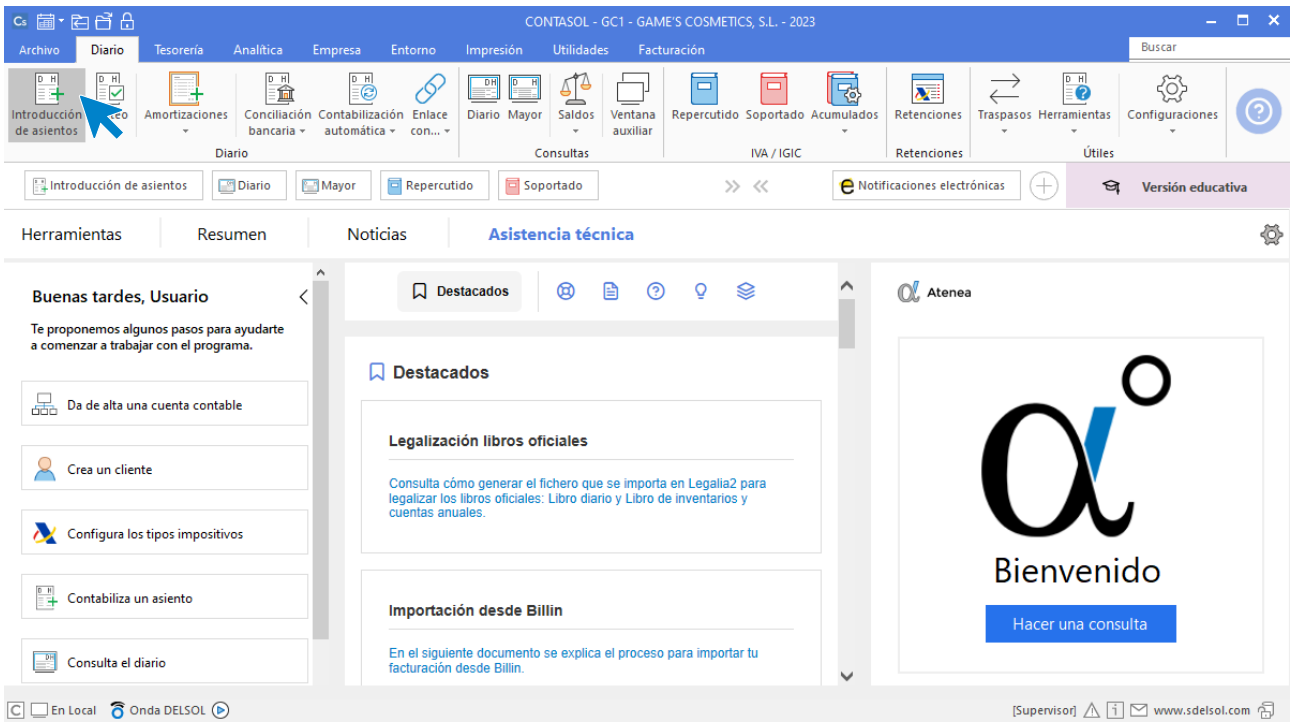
CONTASOL - GC1 - GAME'S COSMETICS, S.L. - 2023

Archivo Diario Tesorería Analítica Empresa Entorno Impresión Utilidades Facturación

Buscar

Introducción de asientos
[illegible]eo
Amortizaciones
Conciliación bancaria
Contabilización automática
Enlace con...
Diario
Diario Mayor Saldos Ventana auxiliar
Consultas
Repercutido Soportado Acumulados
IVA / IGIC
Retenciones
Retenciones
Traspasos Herramientas
Útiles
Configuraciones

Introducción de asientos Diario Mayor Repercutido Soportado

Notificaciones electrónicas

Versión educativa

Herramientas Resumen Noticias Asistencia técnica

Buenas tardes, Usuario

Te proponemos algunos pasos para ayudarte a comenzar a trabajar con el programa.

Da de alta una cuenta contable

Crea un cliente

Configura los tipos impositivos

Contabiliza un asiento

Consulta el diario

Destacados

Destacados

Legalización libros oficiales

Consulta cómo generar el fichero que se importa en Legalia2 para legalizar los libros oficiales: Libro diario y Libro de inventarios y cuentas anuales.

Importación desde Billin

En el siguiente documento se explica el proceso para importar tu facturación desde Billin.

Atenea

Bienvenido

Hacer una consulta

En Local Onda DELSOL

[Supervisor] www.sdelsol.com